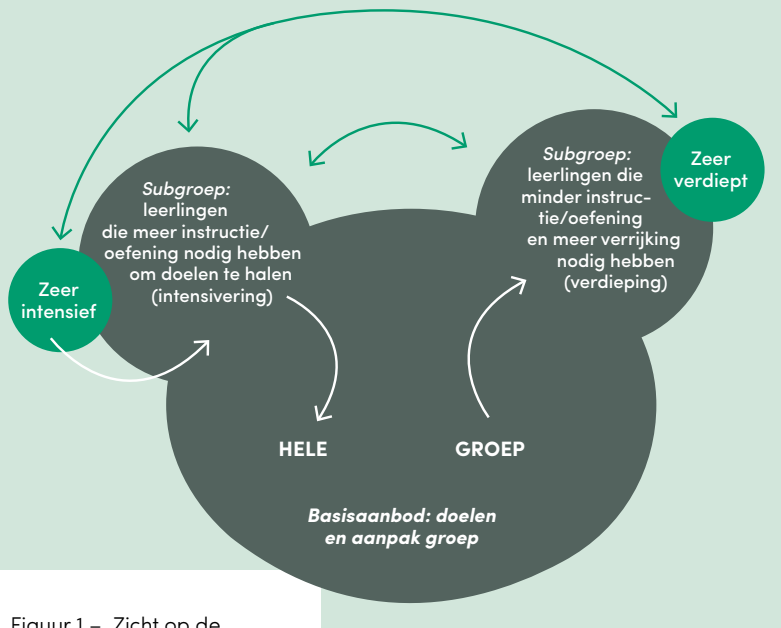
*Subgroep:* leerlingen die meer instructie/oefening nodig hebben om doelen te halen (intensivering)

*Subgroep:* leerlingen die minder instructie/oefening en meer verrijking nodig hebben (verdieping)

Zeer verdiept

Zeer intensief

HELE

GROEP

***Basisaanbod: doelen en aanpak groep***

Figuur 1 – Zicht op de